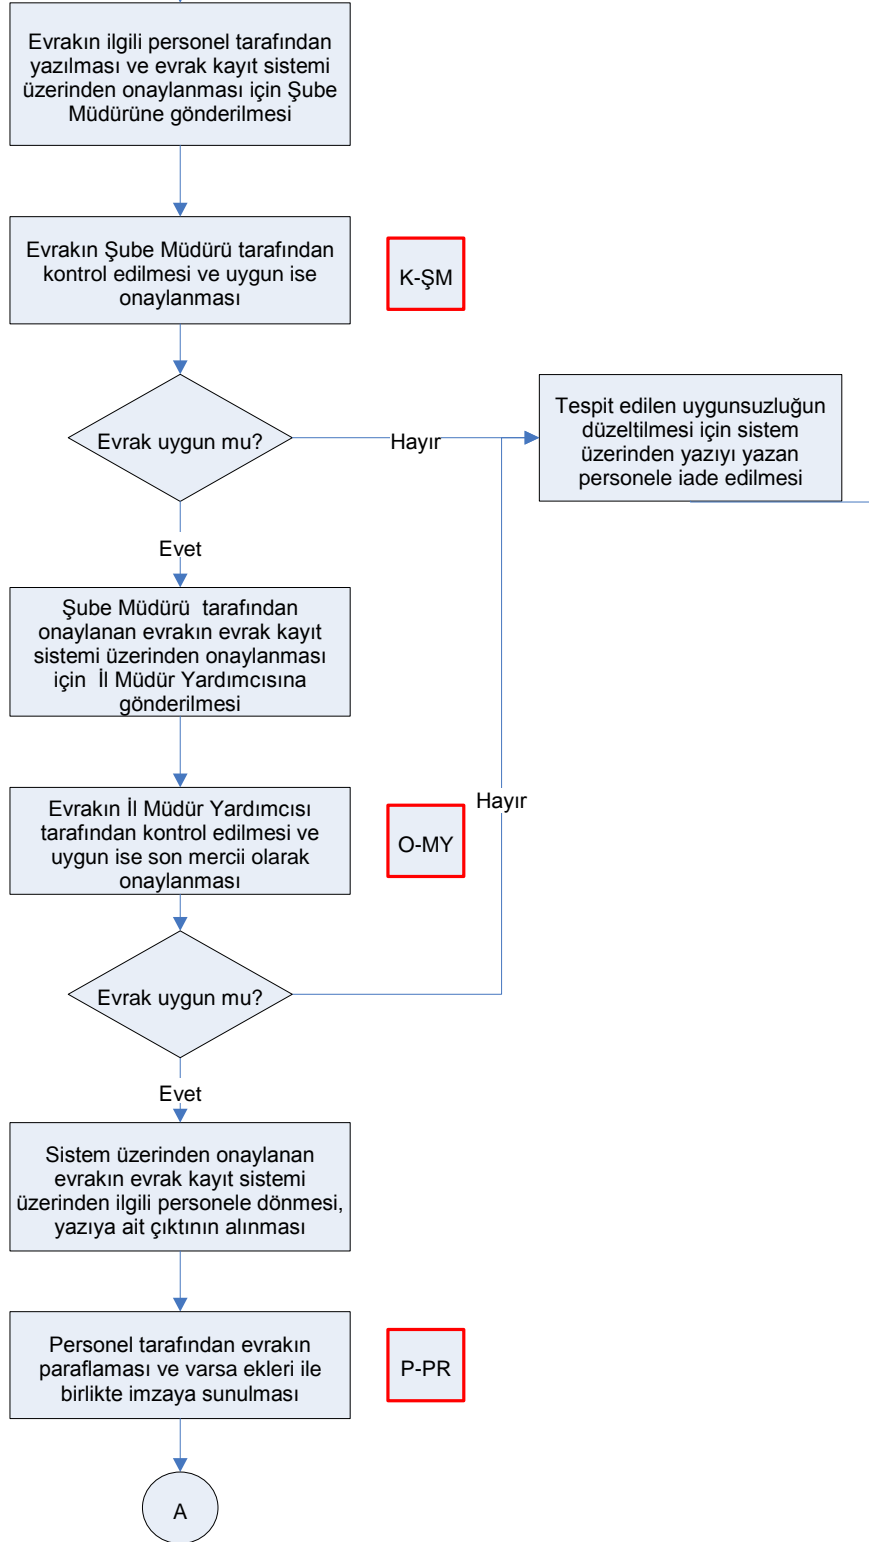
Evrakın ilgili personel tarafından yazılması ve evrak kayıt sistemi üzerinden onaylanması için Şube Müdürüne gönderilmesi

Evrakın Şube Müdürü tarafından kontrol edilmesi ve uygun ise onaylanması

K-ŞM

Evrak uygun mu?

Hayır

Tespit edilen uygunsuzluğun düzeltilmesi için sistem üzerinden yazıyı yazan personele iade edilmesi

Evet

Şube Müdürü tarafından onaylanan evrakın evrak kayıt sistemi üzerinden onaylanması için İl Müdür Yardımcısına gönderilmesi

Hayır

Evrakın İl Müdür Yardımcısı tarafından kontrol edilmesi ve uygun ise son mercii olarak onaylanması

O-MY

Evrak uygun mu?

Evet

Sistem üzerinden onaylanan evrakın evrak kayıt sistemi üzerinden ilgili personele dönmesi, yazıya ait çıktının alınması

Personel tarafından evrakın paraflaması ve varsa ekleri ile birlikte imzaya sunulması

P-PR

A